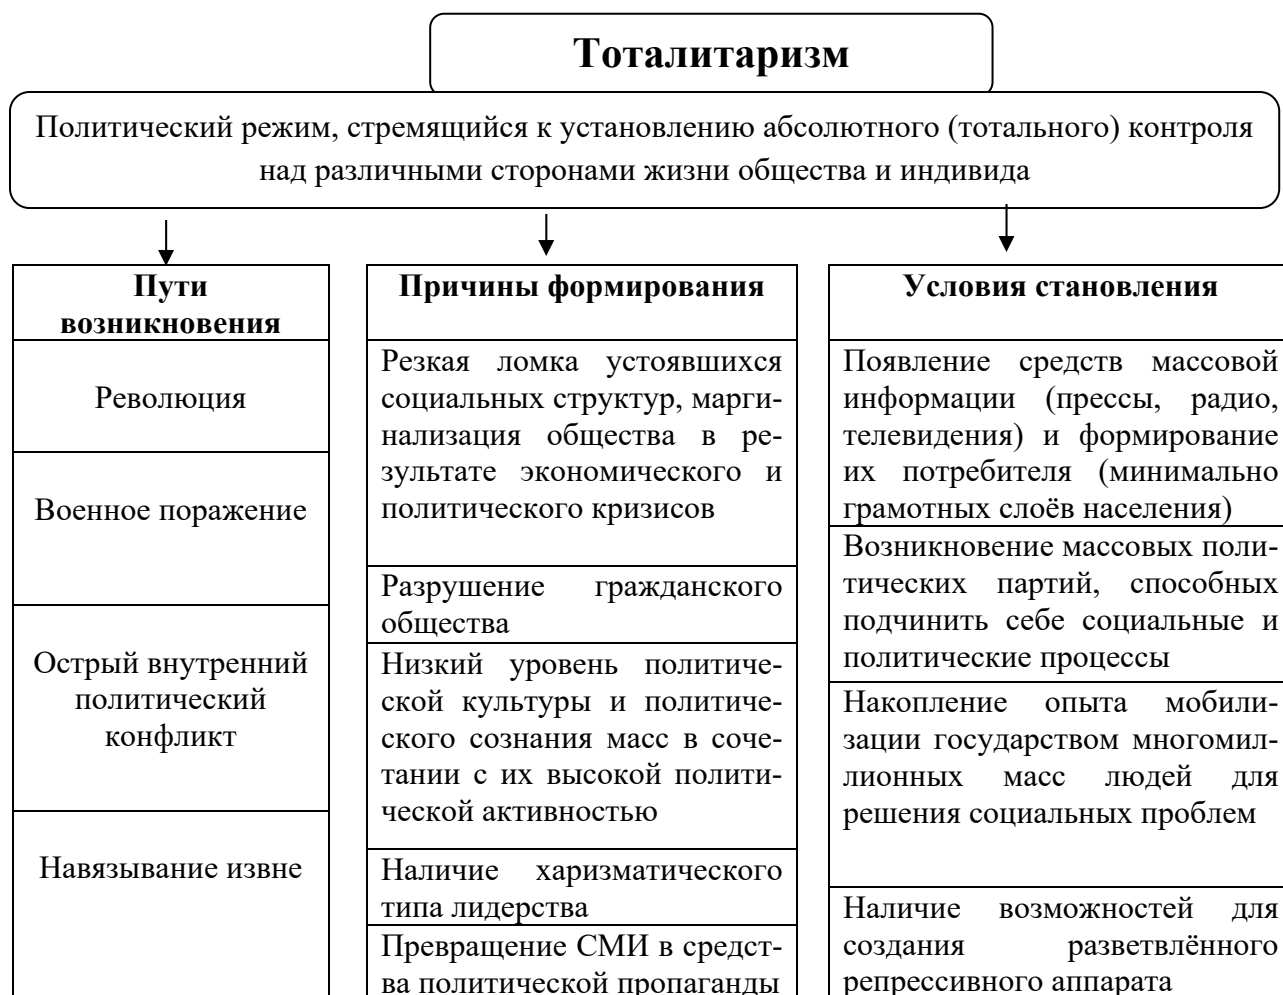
Тоталитаризм

Политический режим, стремящийся к установлению абсолютного (тотального) контроля над различными сторонами жизни общества и индивида

Пути возникновения

Революция

Военное поражение

Острый внутренний политический конфликт

Навязывание извне

Причины формирования

Резкая ломка устоявшихся социальных структур, маргинализация общества в результате экономического и политического кризисов

Разрушение гражданского общества

Низкий уровень политической культуры и политического сознания масс в сочетании с их высокой политической активностью

Наличие харизматического типа лидерства

Превращение СМИ в средства политической пропаганды

Условия становления

Появление средств массовой информации (прессы, радио, телевидения) и формирование их потребителя (минимально грамотных слоёв населения)

Возникновение массовых политических партий, способных подчинить себе социальные и политические процессы

Накопление опыта мобилизации государством многомиллионных масс людей для решения социальных проблем

Наличие возможностей для создания разветвлённого репрессивного аппарата